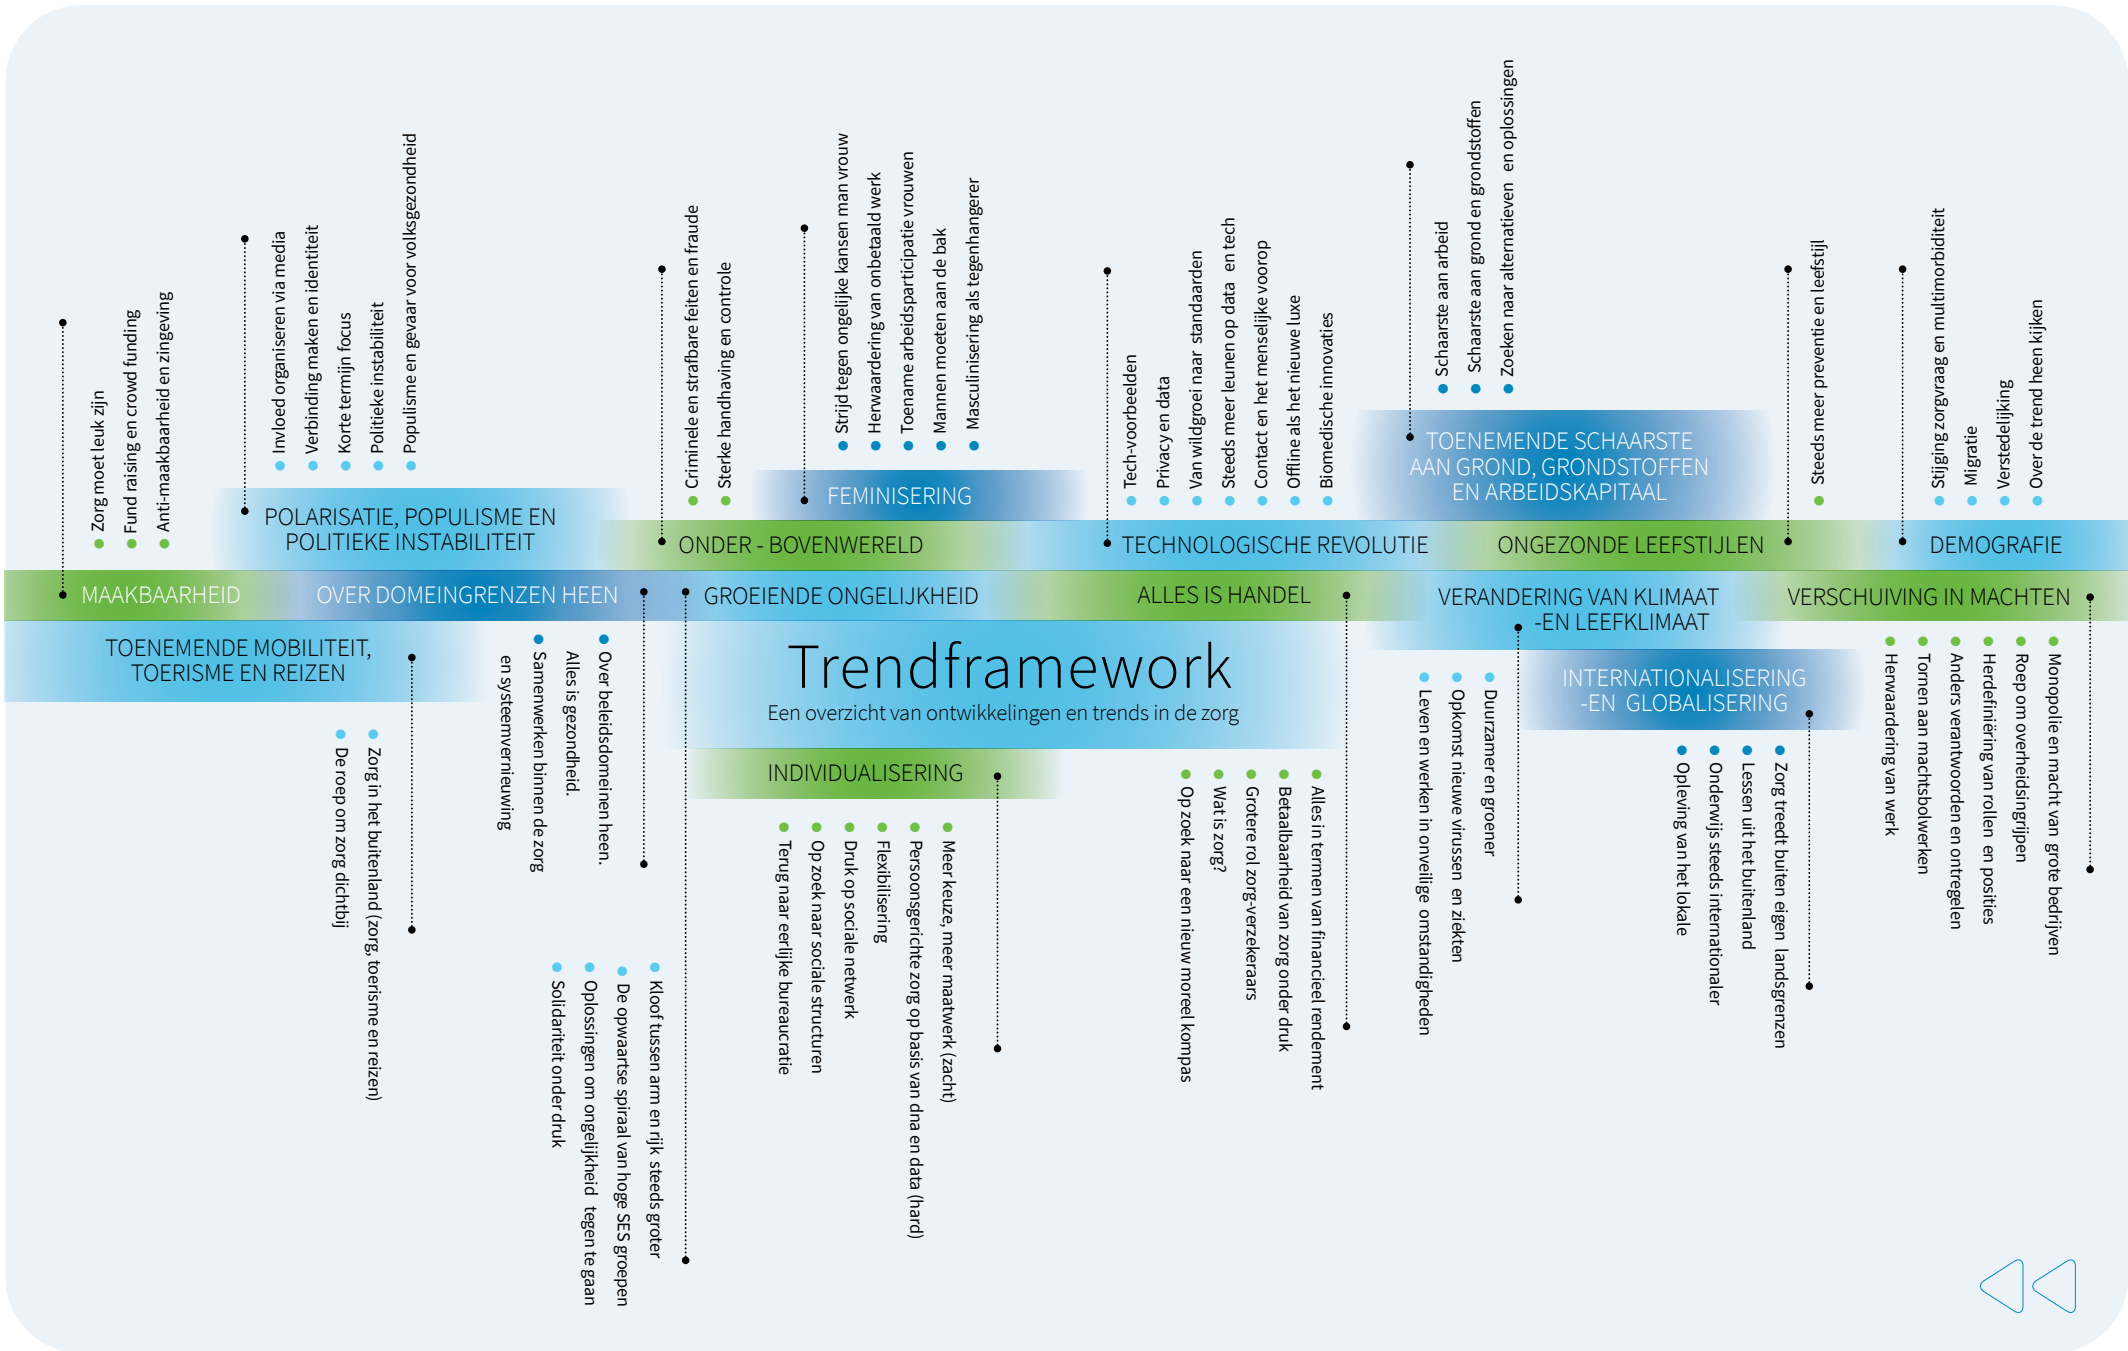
Trendframework
Een overzicht van ontwikkelingen en trends in de zorg

MAAKBAARHEID
Zorg moet leuk zijn
Fund raising en crowd funding
Anti-maakbaarheid en zingeving

POLARISATIE, POPULISME EN POLITIEKE INSTABILITEIT
Invloed organiseren via media
Verbinding maken en identiteit
Korte termijn focus
Politieke instabiliteit
Populisme en gevaar voor volksgezondheid

ONDER - BOVENWERELD
Criminele en strafbare feiten en fraude
Sterke handhaving en controle

FEMINISERING
Strijd tegen ongelijke kansen man vrouw
Herwaardering van onbetaald werk
Toename arbeidsparticipatie vrouwen
Mannen moeten aan de bak
Masculinisering als tegenhangerer

TECHNOLOGISCHE REVOLUTIE
Tech-voorbeelden
Privacy en data
Van wildgroei naar standaarden
Steeds meer leunen op data en tech
Contact en het menselijke voorop
Offline als het nieuwe luxe
Biomedische innovaties

TOENEMENDE SCHAARSTE AAN GROND, GRONDSTOFFEN EN ARBEIDSKAPITAAL
Schaarste aan arbeid
Schaarste aan grond en grondstoffen
Zoeken naar alternatieven en oplossingen

ONGEZONDE LEEFSTIJLEN
Steeds meer preventie en leefstijl

DEMOGRAFIE
Stijging zorgvraag en multimorbiditeit
Migratie
Verstedelijking
Over de trend heen kijken

OVER DOMEINGRENZEN HEEN
Over beleidsdomeinen heen.
Alles is gezondheid.
Samenwerken binnen de zorg en systeemvernieuwing

GROEIENDE ONGELIJKHEID
Kloof tussen arm en rijk steeds groter
De opwaartse spiraal van hoge SES groepen
Oplossingen om ongelijkheid tegen te gaan
Solidariteit onder druk

ALLES IS HANDEL
Alles in termen van financieel rendement
Betaalbaarheid van zorg onder druk
Grotere rol zorg-verzekeraars
Wat is zorg?
Op zoek naar een nieuw moreel kompas

VERANDERING VAN KLIMAAT -EN LEEFKLIMAAT
Duurzamer en groener
Opkomst nieuwe virussen en ziekten
Leven en werken in onveilige omstandigheden

VERSCHUIVING IN MACHTEN
Monopolie en macht van grote bedrijven
Roep om overheidsingrijpen
Herdefiniëring van rollen en posities
Anders verantwoorden en ontregelen
Tornen aan machtsbolwerken
Herwaardering van werk

TOENEMENDE MOBILITEIT, TOERISME EN REIZEN
Zorg in het buitenland (zorg, toerisme en reizen)
De roep om zorg dichtbij

INDIVIDUALISERING
Meer keuze, meer maatwerk (zacht)
Persoonsgerichte zorg op basis van dna en data (hard)
Flexibilisering
Druk op sociale netwerk
Op zoek naar sociale structuren
Terug naar eerlijke bureaucratie

INTERNATIONALISERING -EN GLOBALISERING
Zorg treedt buiten eigen landsgrenzen
Lessen uit het buitenland
Onderwijs steeds internationaler
Opleving van het lokale